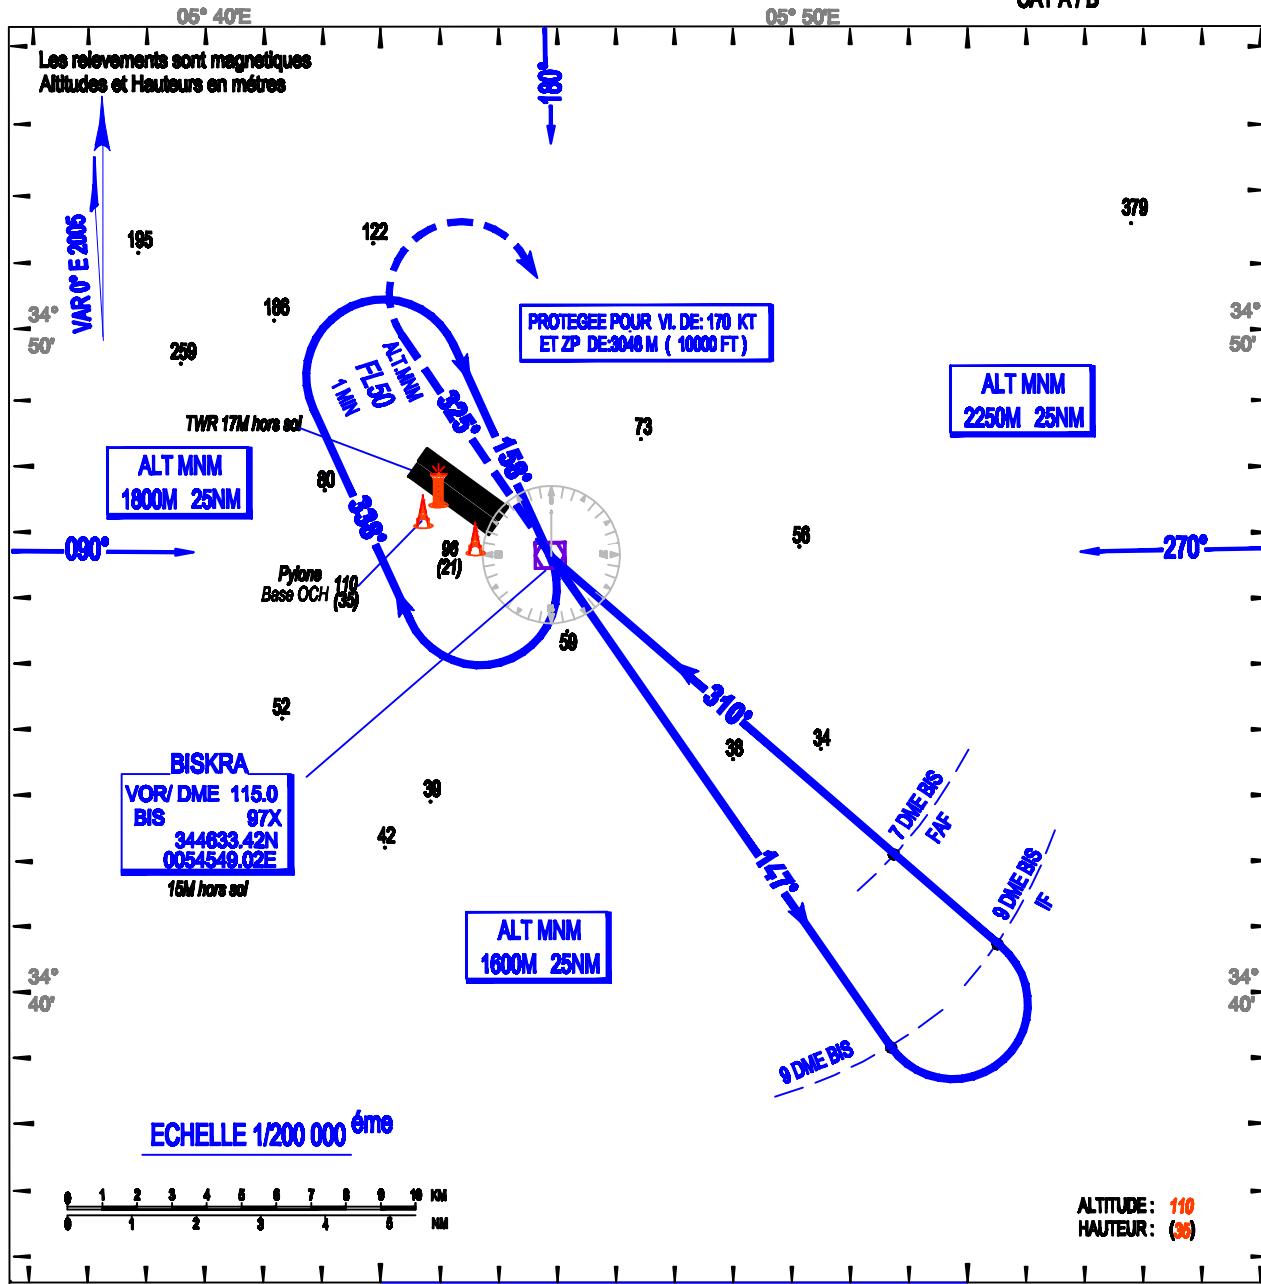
05° 40'E
05° 50'E
CAT A / B

Les relevements sont magnetiques
Altitudes et Hauteurs en métres

180°

VAR 0° E 2005

195
122
379
186
259

34°
50'

34°
50'

PROTEGEE POUR VI. DE: 170 KT
ET ZP DE:3048 M ( 10000 FT )

ALT.MNM
FL50
1 MIN

325°
156°

ALT MNM
2250M 25NM

73

TWR 17M hors sol

ALT MNM
1800M 25NM

80

336°

56

090°
270°

96
(21)

Pylone
Base OCH
110
(35)

59

310°

52

38
34

BISKRA
VOR/ DME 115.0
BIS 97X
344633.42N
0054549.02E
15M hors sol

39
42

7 DME BIS
FAF

147°

9 DME BIS
IF

ALT MNM
1600M 25NM

34°
40'

34°
40'

9 DME BIS

ECHELLE 1/200 000 éme

0 1 2 3 4 5 6 7 8 9 10 KM
0 1 2 3 4 5 NM

ALTITUDE : 110
HAUTEUR : (35)